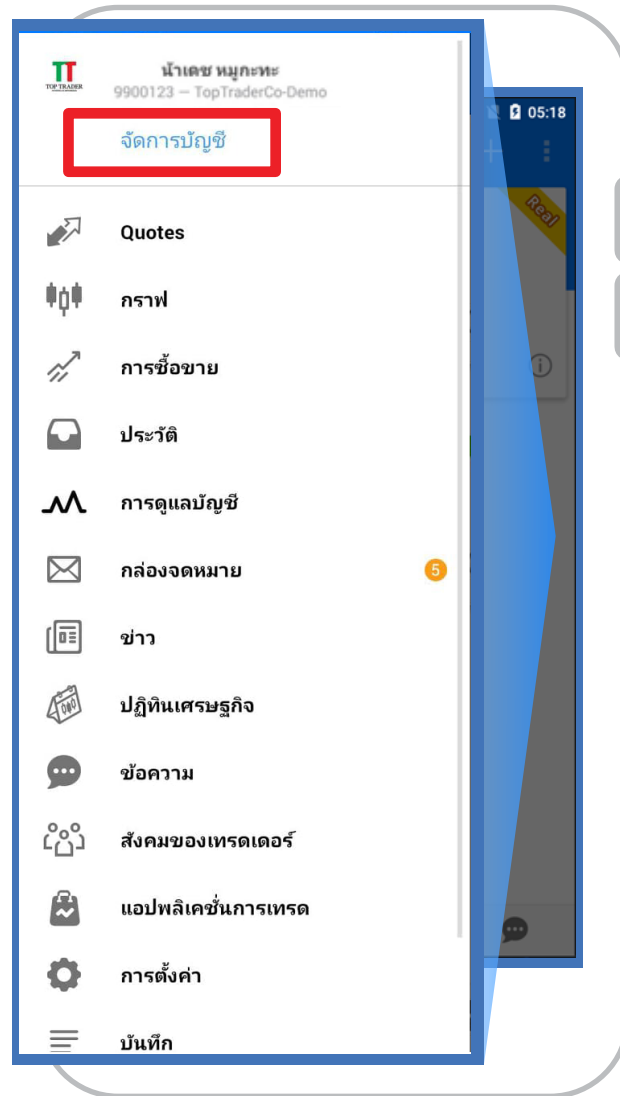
TT
TOP TRADER
น้าเดช หมูกะทะ
9900123 — TopTraderCo-Demo
จัดการบัญชี

05:18
Real

Quotes
กราฟ
การซื้อขาย
ประวัติ
การดูแลบัญชี
กล่องจดหมาย 5
ข่าว
ปฏิทินเศรษฐกิจ
ข้อความ
สังคมของเทรดเดอร์
แอปพลิเคชั่นการเทรด
การตั้งค่า
บันทึก